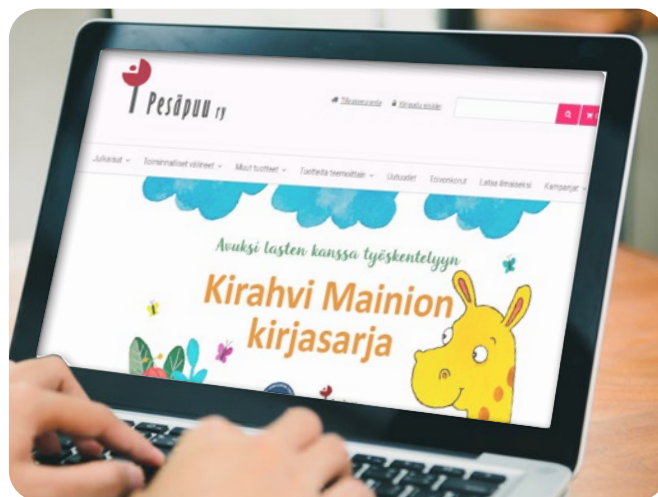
Pesäpuu ry

Tilausehdot Kirjaudu sisään

Julkaisut Toiminnalliset välineet Muut tuotteet Tuotteita teemoittain Uutuudet Tilivenkoriut Lataa ilmaiseksi Kampanjat

Avuksi lasten kanssa työskentelyyn

Kirahvi Mainion kirjasarja